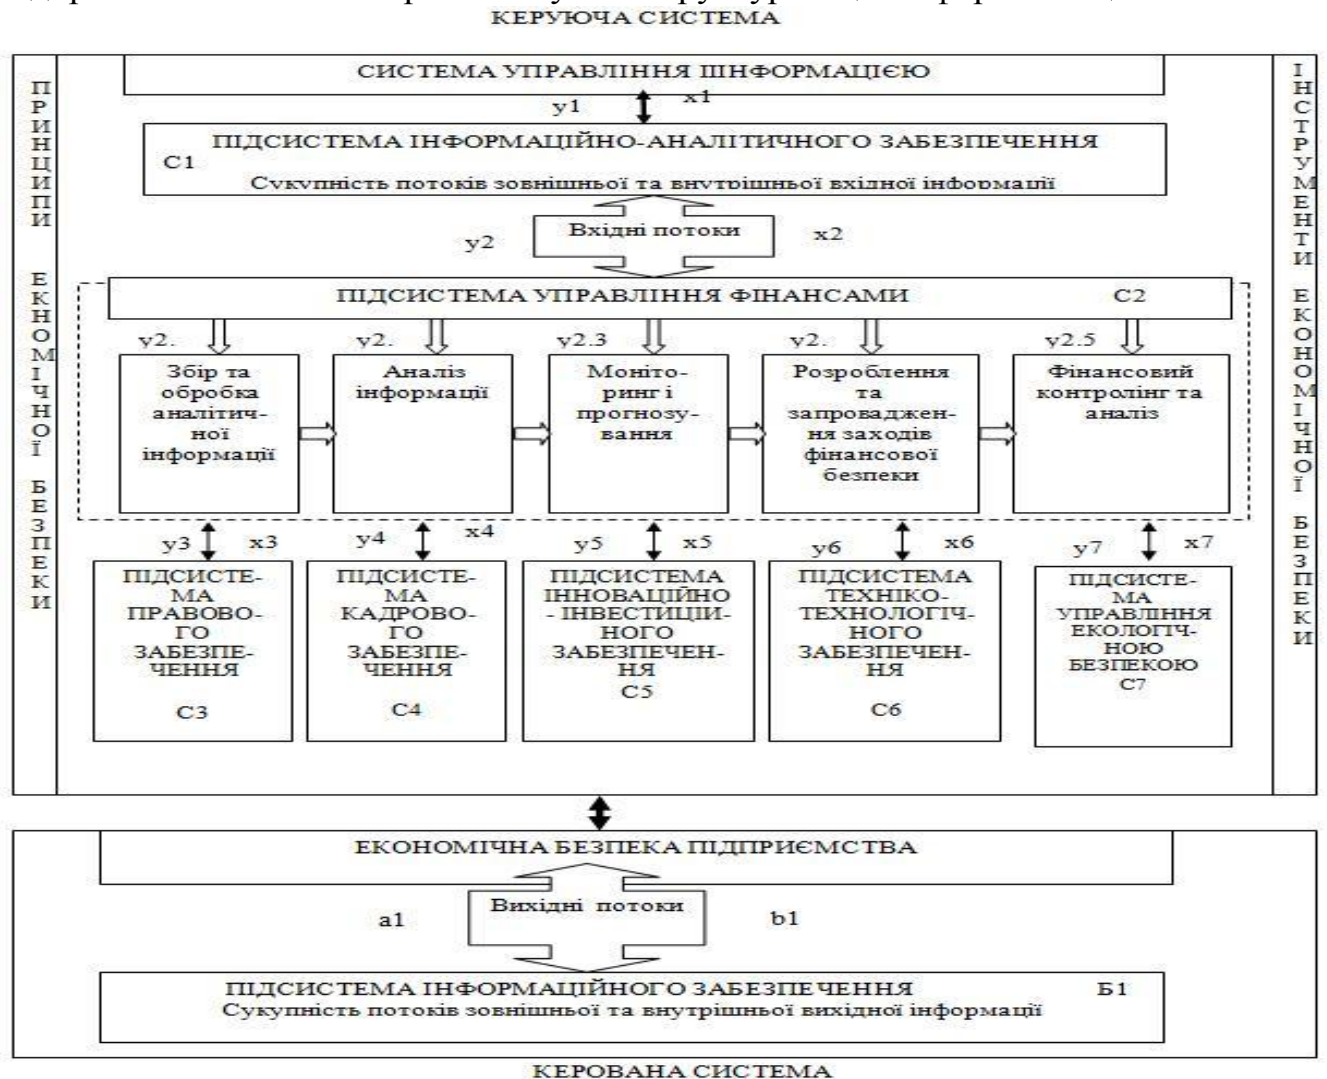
КЕРУЮЧА СИСТЕМА

ПРИНЦИПИ ЕКОНОМІЧНОЇ БЕЗПЕКИ

СИСТЕМА УПРАВЛІННЯ ШІНФОРМАЦІЄЮ

y1 x1

ПІДСИСТЕМА ІНФОРМАЦІЙНО-АНАЛІТИЧНОГО ЗАБЕЗПЕЧЕННЯ
С1
Сукупність потоків зовнішньої та внутрішньої вхідної інформації

y2 Вхідні потоки x2

ПІДСИСТЕМА УПРАВЛІННЯ ФІНАНСАМИ С2

y2. Збір та обробка аналітичної інформації

y2. Аналіз інформації

y2.3 Моніторинг і прогнозування

y2. Розроблення та запровадження заходів фінансової безпеки

y2.5 Фінансовий контролінг та аналіз

y3 x3 ПІДСИСТЕМА ПРАВОВОГО ЗАБЕЗПЕЧЕННЯ С3

y4 x4 ПІДСИСТЕМА КАДРОВОГО ЗАБЕЗПЕЧЕННЯ С4

y5 x5 ПІДСИСТЕМА ІННОВАЦІЙНО - ІНВЕСТИЦІЙНОГО ЗАБЕЗПЕЧЕННЯ С5

y6 x6 ПІДСИСТЕМА ТЕХНІКО-ТЕХНОЛОГІЧНОГО ЗАБЕЗПЕЧЕННЯ С6

y7 x7 ПІДСИСТЕМА УПРАВЛІННЯ ЕКОЛОГІЧНОЮ БЕЗПЕКОЮ С7

ІНСТРУМЕНТИ ЕКОНОМІЧНОЇ БЕЗПЕКИ

ЕКОНОМІЧНА БЕЗПЕКА ПІДПРИЄМСТВА

a1 Вихідні потоки b1

ПІДСИСТЕМА ІНФОРМАЦІЙНОГО ЗАБЕЗПЕЧЕННЯ Б1
Сукупність потоків зовнішньої та внутрішньої вихідної інформації

КЕРОВАНА СИСТЕМА